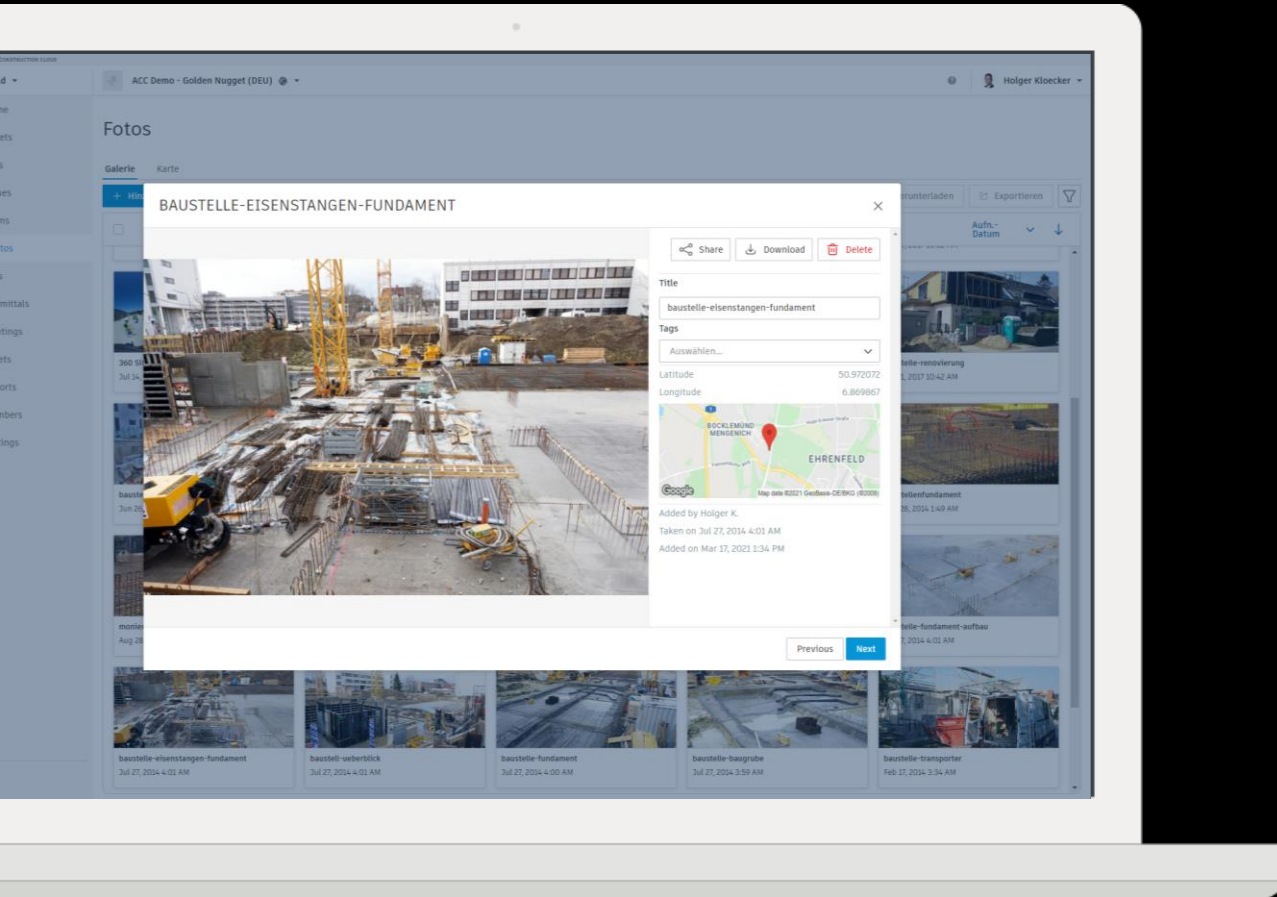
CONSTRUCTION CLOUD
d
ne
ets
s
ses
ns
otos
s
mittals
etings
ets
orts
nbers
ings

ACC Demo - Golden Nugget (DEU)

Holger Kloecker

Fotos

Galerie Karte

+ Hin

erunterladen Exportieren

Aufn.-Datum

BAUSTELLE-EISENSTANGEN-FUNDAMENT

Share Download Delete

Title
baustelle-eisenstangen-fundament

Tags
Auswählen...

Latitude 50.972072
Longitude 6.869867

BOCKLEMÜND MENGENICH
EHRENFELD
Google Map data ©2021 GeoBasis-DE/BKG (©2009)

Added by Holger K.
Taken on Jul 27, 2014 4:01 AM
Added on Mar 17, 2021 1:34 PM

Previous Next

360 S
Jul 14,
baust
Jun 26
monie
Aug 28

telle-renovierung
, 2017 10:42 AM
tellenfundament
26, 2014 1:49 AM
telle-fundament-aufbau
7, 2014 4:01 AM

baustelle-eisenstangen-fundament
Jul 27, 2014 4:01 AM
baustell-ueberblick
Jul 27, 2014 4:01 AM
baustelle-fundament
Jul 27, 2014 4:00 AM
baustelle-baugrube
Jul 27, 2014 3:59 AM
baustelle-transporter
Feb 17, 2014 3:34 AM